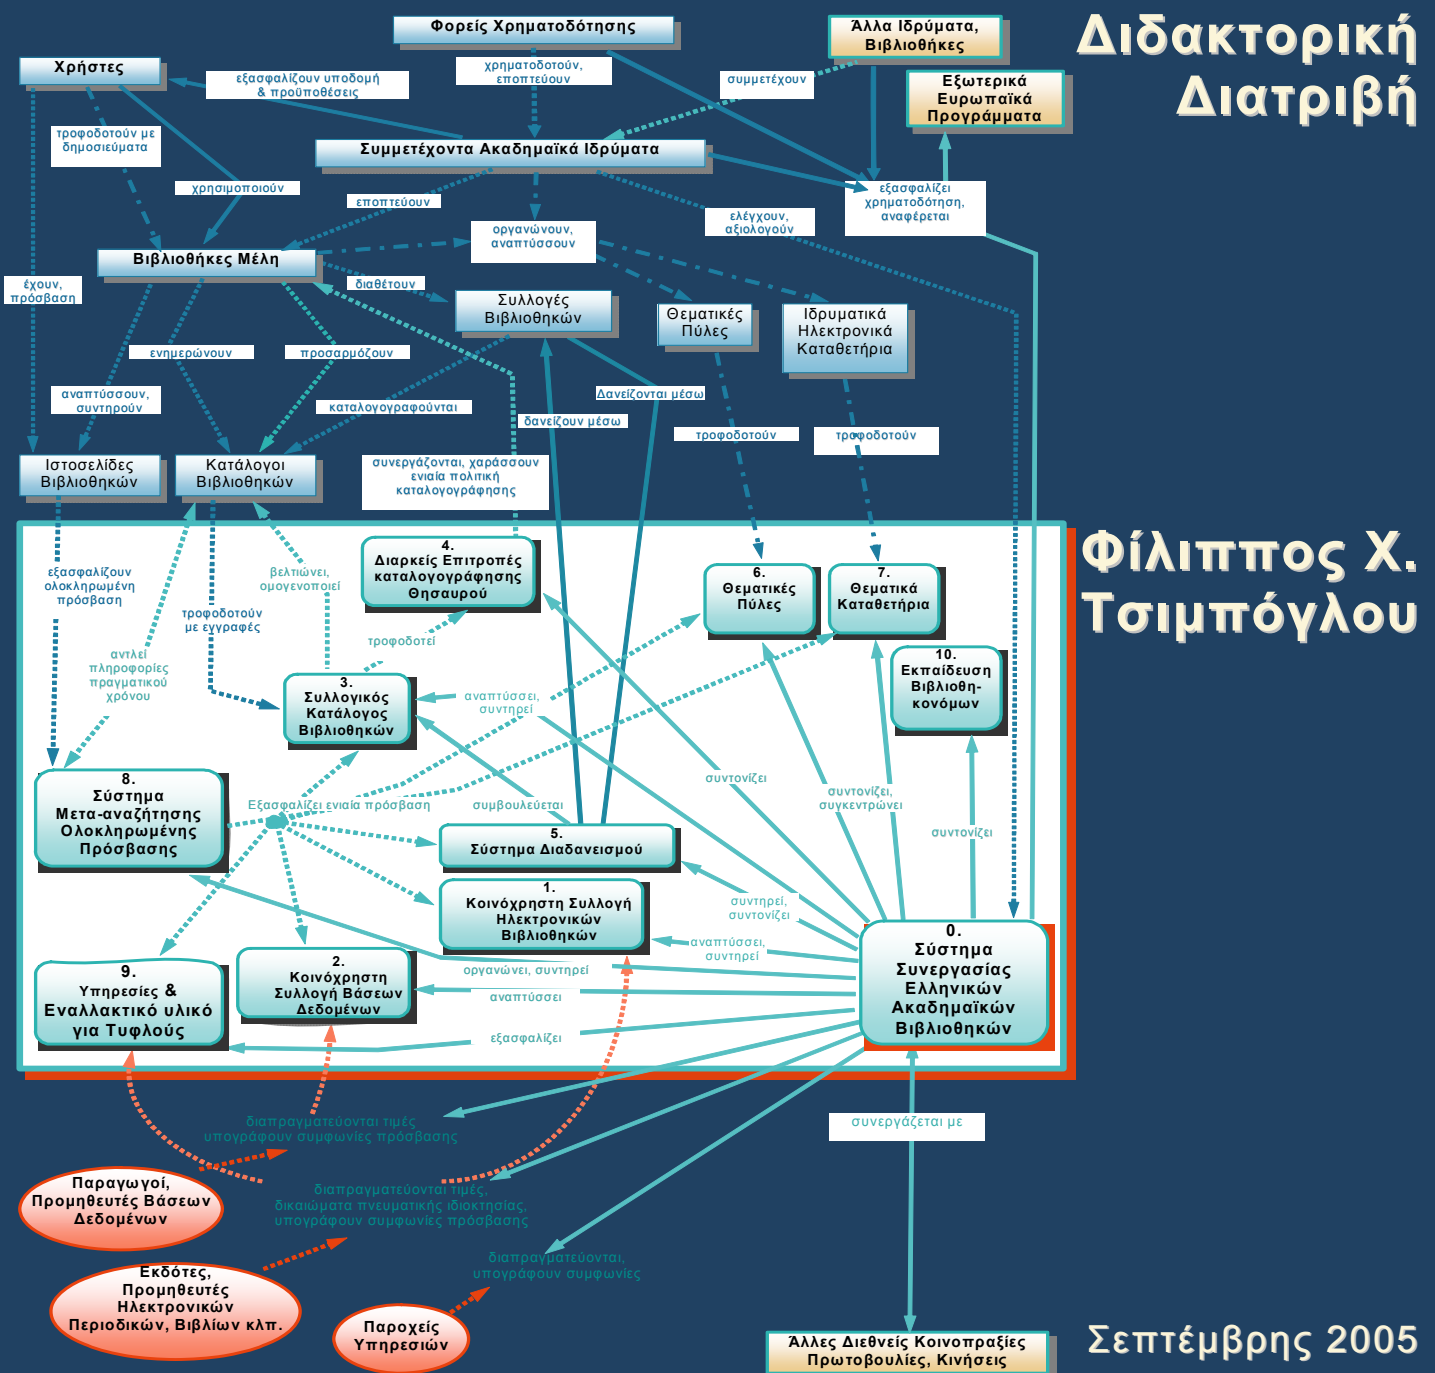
Διδακτορική Διατριβή

Φορείς Χρηματοδότησης

Άλλα Ιδρύματα, Βιβλιοθήκες

Εξωτερικά Ευρωπαϊκά Προγράμματα

Χρήστες

εξασφαλίζουν υποδομή & προϋποθέσεις

χρηματοδοτούν, εποπτεύουν

συμμετέχουν

τροφοδοτούν με δημοσιεύματα

Συμμετέχοντα Ακαδημαϊκά Ιδρύματα

χρησιμοποιούν

εποπτεύουν

εξασφαλίζει χρηματοδότηση, αναφέρεται

ελέγχουν, αξιολογούν

οργανώνουν, αναπτύσσουν

Βιβλιοθήκες Μέλη

έχουν, πρόσβαση

διαθέτουν

Συλλογές Βιβλιοθηκών

Θεματικές Πύλες

Ιδρυματικά Ηλεκτρονικά Καταθετήρια

ενημερώνουν

προσαρμόζουν

Δανείζονται μέσω

αναπτύσσουν, συντηρούν

καταλογογραφούνται

δανείζουν μέσω

τροφοδοτούν

τροφοδοτούν

Ιστοσελίδες Βιβλιοθηκών

Κατάλογοι Βιβλιοθηκών

συνεργάζονται, χαράσσουν ενιαία πολιτική καταλογογράφησης

Φίλιππος Χ. Τσιμπόγλου

4. Διαρκείς Επιτροπές καταλογογράφησης Θησαυρού

6. Θεματικές Πύλες

7. Θεματικά Καταθετήρια

εξασφαλίζουν ολοκληρωμένη πρόσβαση

βελτιώνει, ομογενοποιεί

τροφοδοτούν με εγγραφές

τροφοδοτεί

10. Εκπαίδευση Βιβλιοθηκονόμων

αντλεί πληροφορίες πραγματικού χρόνου

3. Συλλογικός Κατάλογος Βιβλιοθηκών

αναπτύσσει, συντηρεί

συντονίζει

συντονίζει, συγκεντρώνει

συντονίζει

8. Σύστημα Μετα-αναζήτησης Ολοκληρωμένης Πρόσβασης

Εξασφαλίζει ενιαία πρόσβαση

συμβουλεύεται

5. Σύστημα Διαδανεισμού

1. Κοινόχρηστη Συλλογή Ηλεκτρονικών Βιβλιοθηκών

συντηρεί, συντονίζει

αναπτύσσει, συντηρεί

0. Σύστημα Συνεργασίας Ελληνικών Ακαδημαϊκών Βιβλιοθηκών

9. Υπηρεσίες & Εναλλακτικό υλικό για Τυφλούς

2. Κοινόχρηστη Συλλογή Βάσεων Δεδομένων

οργανώνει, συντηρεί

αναπτύσσει

εξασφαλίζει

συνεργάζεται με

διαπραγματεύονται τιμές, υπογράφουν συμφωνίες πρόσβασης

διαπραγματεύονται τιμές, δικαιώματα πνευματικής ιδιοκτησίας, υπογράφουν συμφωνίες πρόσβασης

Παραγωγοί, Προμηθευτές Βάσεων Δεδομένων

διαπραγματεύονται, υπογράφουν συμφωνίες

Εκδότες, Προμηθευτές Ηλεκτρονικών Περιοδικών, Βιβλίων κλπ.

Παροχείς Υπηρεσιών

Άλλες Διεθνείς Κοινοπραξίες Πρωτοβουλίες, Κινήσεις

Σεπτέμβρης 2005